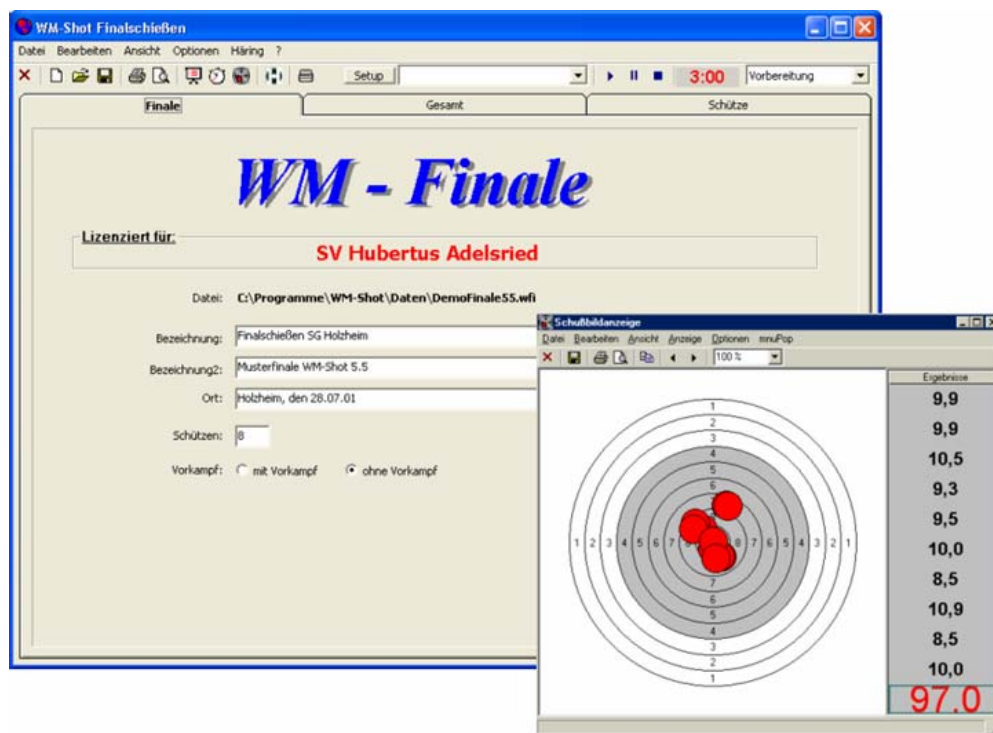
WM-Shot Finalschießen

Datei Bearbeiten Ansicht Optionen Häring ?

Setup 3:00 Vorbereitung

Finale Gesamt Schütze

WM - Finale

Lizenziert für:

SV Hubertus Adelsried

Datei: C:\Programme\WM-Shot\Daten\DemoFinale55.wfi

Bezeichnung: Finalschießen SG Holzheim

Bezeichnung2: Musterfinale WM-Shot 5.5

Ort: Holzheim, den 28.07.01

Schützen: 8

Vorkampf: mit Vorkampf ohne Vorkampf

Schußbildanzeige

Datei Bearbeiten Ansicht Anzeige Optionen mnuPop

100 %

1 2 3 4 5 6 7 8 7 6 5 4 3 2 1

1 2 3 4 5 6 7 8 7 6 5 4 3 2 1

| Ergebnisse |
|---|
| 9,9 |
| 9,9 |
| 10,5 |
| 9,3 |
| 9,5 |
| 10,0 |
| 8,5 |
| 10,9 |
| 8,5 |
| 10,0 |
| 97.0 |